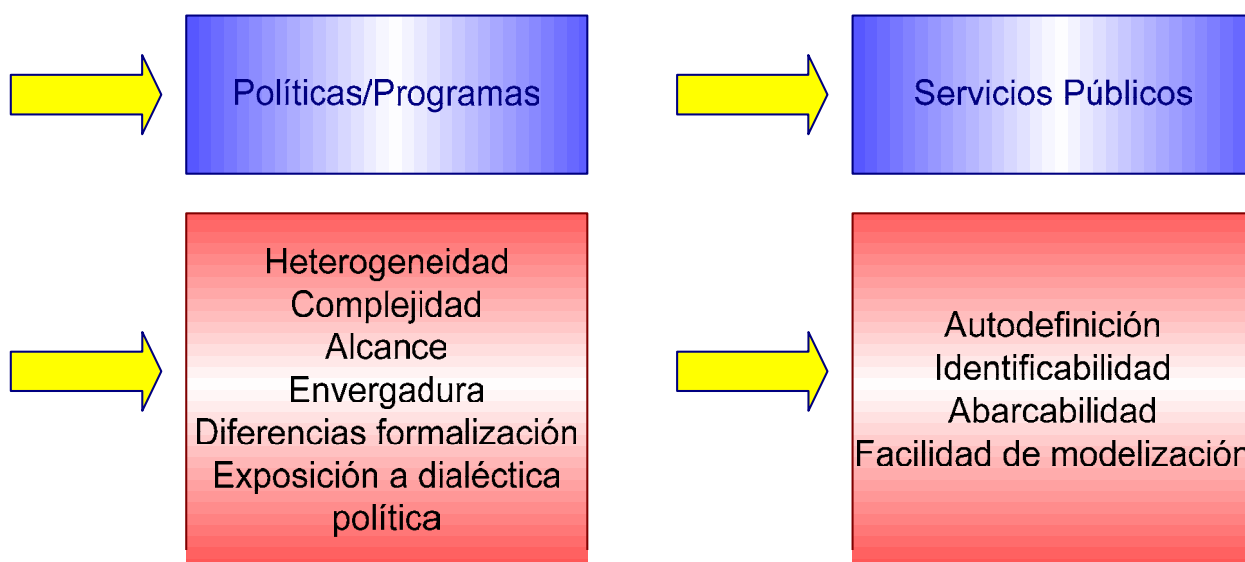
Políticas/Programas

Servicios Públicos

Heterogeneidad
Complejidad
Alcance
Envergadura
Diferencias formalización
Exposición a dialéctica política

Autodefinición
Identificabilidad
Abarcabilidad
Facilidad de modelización